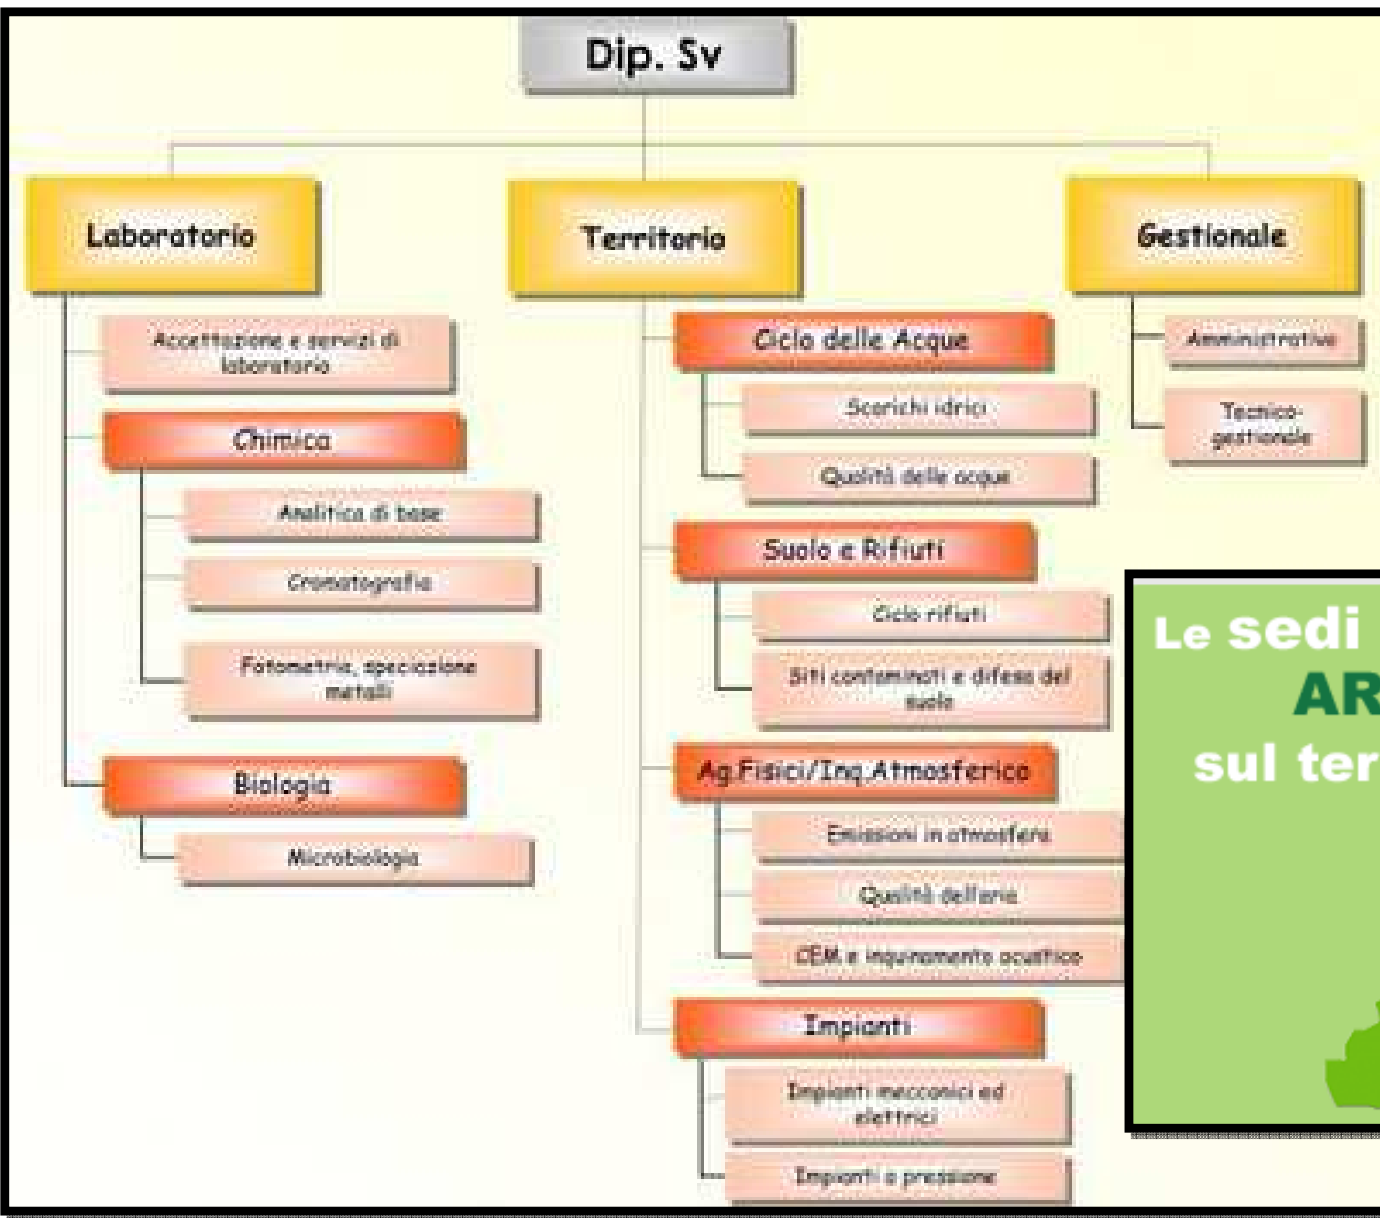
Dip. Sv

Laboratorio

Accettazione e servizi di laboratorio

Chimica

Analitica di base

Cromatografia

Fotometria, speciazione metalli

Biologia

Microbiologia

Territorio

Ciclo delle Acque

Scarichi idrici

Qualità delle acque

Suolo e Rifiuti

Ciclo rifiuti

Siti contaminati e difesa del suolo

Ag.Fisici/Inq.Atmosferico

Emissioni in atmosfera

Qualità dell'aria

CEM e inquinamento acustico

Impianti

Impianti meccanici ed elettrici

Impianti a pressione

Gestionale

Amministrativo

Tecnico-gestionale

Le sedi AR sul ter